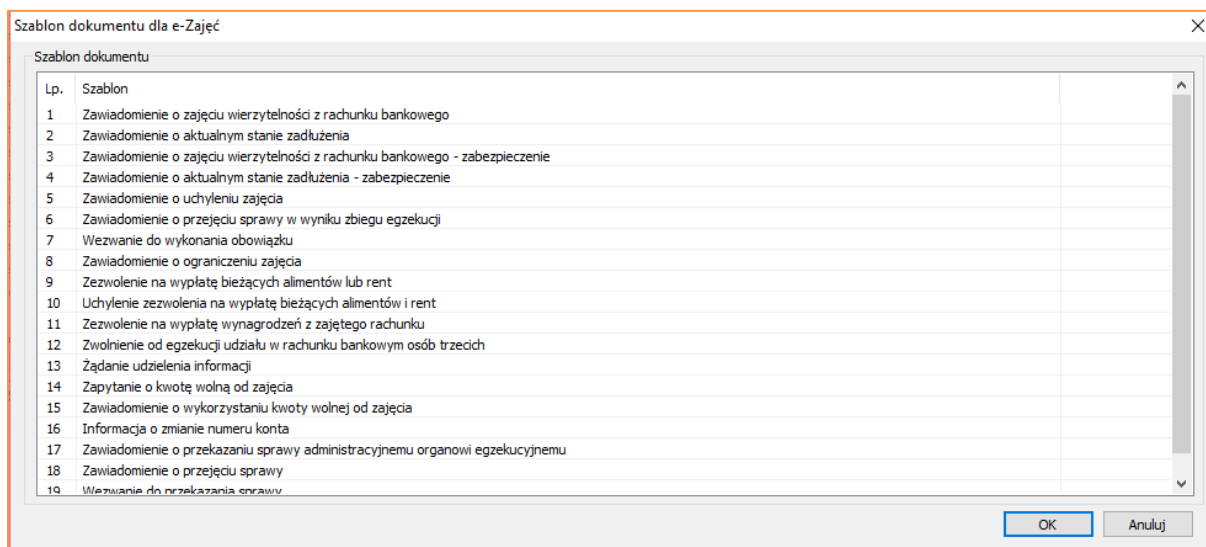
Szablon dokumentu dla e-Zajęć

Szablon dokumentu

| Lp. | Szablon |
|---|---|
| 1 | Zawiadomienie o zajęciu wierzytelności z rachunku bankowego |
| 2 | Zawiadomienie o aktualnym stanie zadłużenia |
| 3 | Zawiadomienie o zajęciu wierzytelności z rachunku bankowego - zabezpieczenie |
| 4 | Zawiadomienie o aktualnym stanie zadłużenia - zabezpieczenie |
| 5 | Zawiadomienie o uchyleniu zajęcia |
| 6 | Zawiadomienie o przejęciu sprawy w wyniku zbiegu egzekucji |
| 7 | Wezwanie do wykonania obowiązku |
| 8 | Zawiadomienie o ograniczeniu zajęcia |
| 9 | Zezwolenie na wypłatę bieżących alimentów lub rent |
| 10 | Uchylenie zezwolenia na wypłatę bieżących alimentów i rent |
| 11 | Zezwolenie na wypłatę wynagrodzeń z zajętego rachunku |
| 12 | Zwolnienie od egzekucji udziału w rachunku bankowym osób trzecich |
| 13 | Żądanie udzielenia informacji |
| 14 | Zapytanie o kwotę wolną od zajęcia |
| 15 | Zawiadomienie o wykorzystaniu kwoty wolnej od zajęcia |
| 16 | Informacja o zmianie numeru konta |
| 17 | Zawiadomienie o przekazaniu sprawy administracyjnemu organowi egzekucyjnemu |
| 18 | Zawiadomienie o przejęciu sprawy |
| 19 | Wezwanie do przekazania sprawy |

OK
Anuluj